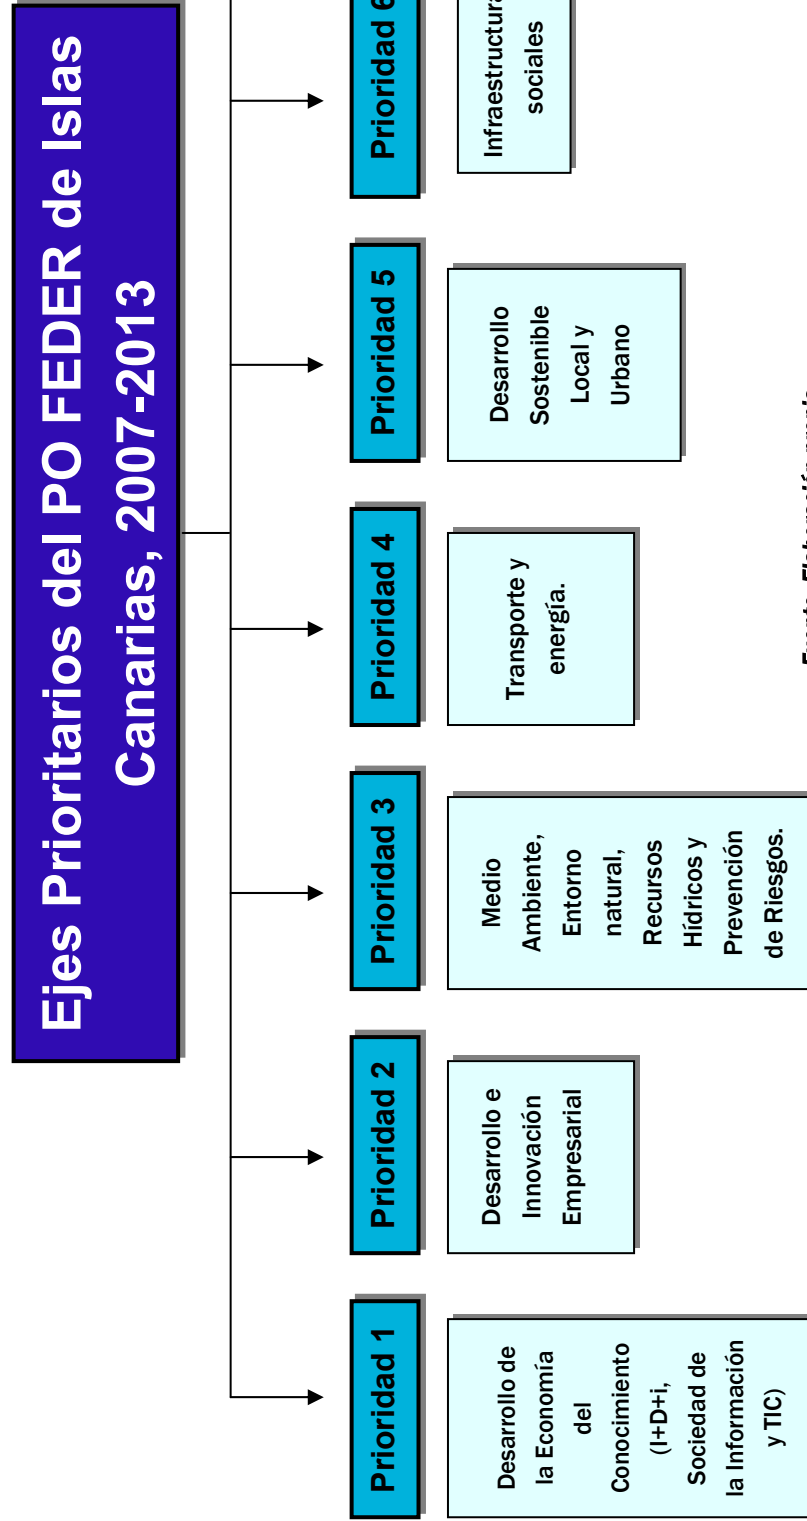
Ejes Prioritarios del PO FEDER de Islas Canarias, 2007-2013

Prioridad 1

Desarrollo de la Economía del Conocimiento (I+D+i, Sociedad de la Información y TIC)

Prioridad 2

Desarrollo e Innovación Empresarial

Prioridad 3

Medio Ambiente, Entorno natural, Recursos Hídricos y Prevención de Riesgos.

Prioridad 4

Transporte y energía.

Prioridad 5

Desarrollo Sostenible Local y Urbano

Prioridad 6

Infraestructuras sociales

Fuente: Elaboración propia